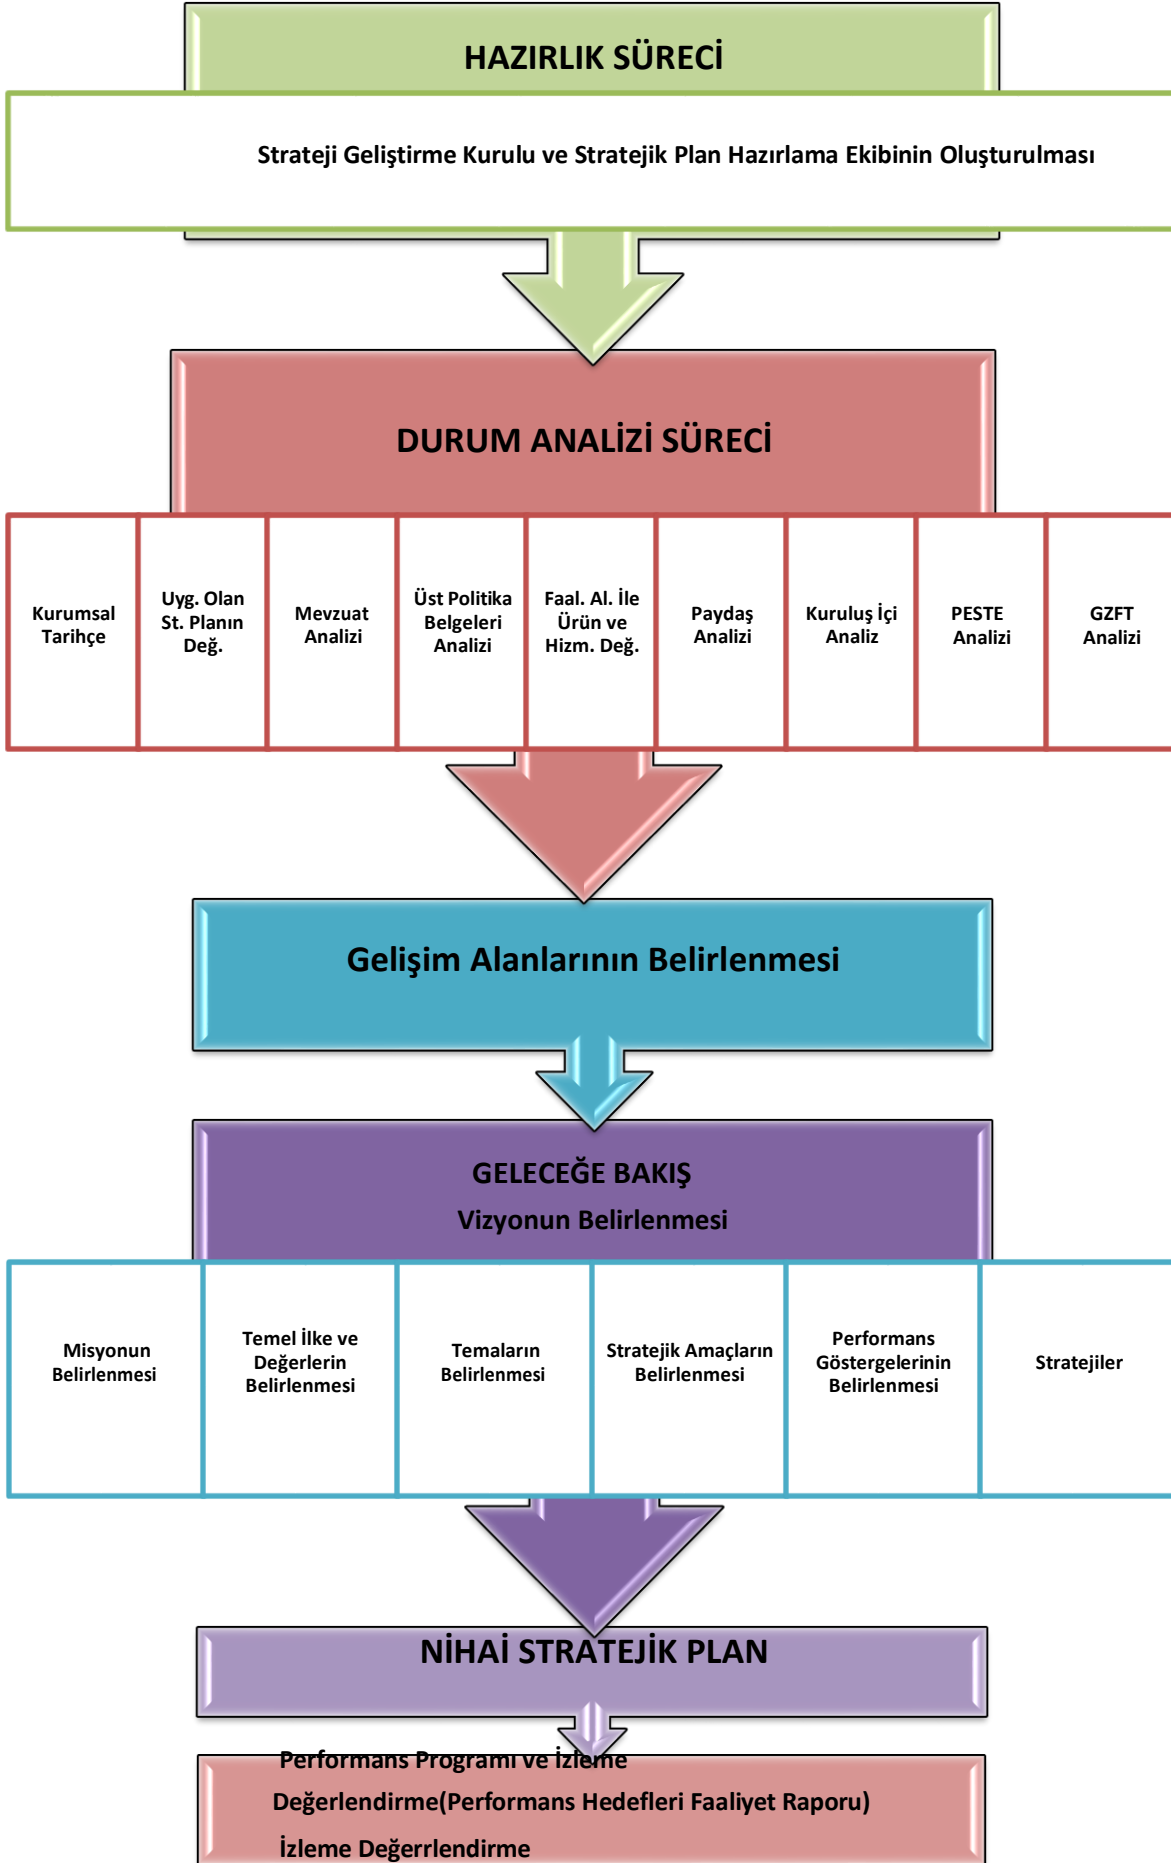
HAZIRLIK SÜRECİ

Strateji Geliştirme Kurulu ve Stratejik Plan Hazırlama Ekibinin Oluşturulması

DURUM ANALİZİ SÜRECİ

| Kurumsal Tarihçe | Uyg. Olan St. Planın Değ. | Mevzuat Analizi | Üst Politika Belgeleri Analizi | Faal. Al. İle Ürün ve Hizm. Değ. | Paydaş Analizi | Kuruluş İçi Analiz | PESTE Analizi | GZFT Analizi |
|---|---|---|---|---|---|---|---|---|

Gelişim Alanlarının Belirlenmesi

GELECEĞE BAKIŞ
Vizyonun Belirlenmesi

| Misyonun Belirlenmesi | Temel İlke ve Değerlerin Belirlenmesi | Temaların Belirlenmesi | Stratejik Amaçların Belirlenmesi | Performans Göstergelerinin Belirlenmesi | Stratejiler |
|---|---|---|---|---|---|

NİHAİ STRATEJİK PLAN

Performans Programı ve İzleme Değerlendirme(Performans Hedefleri Faaliyet Raporu)
İzleme Değerrlendirme